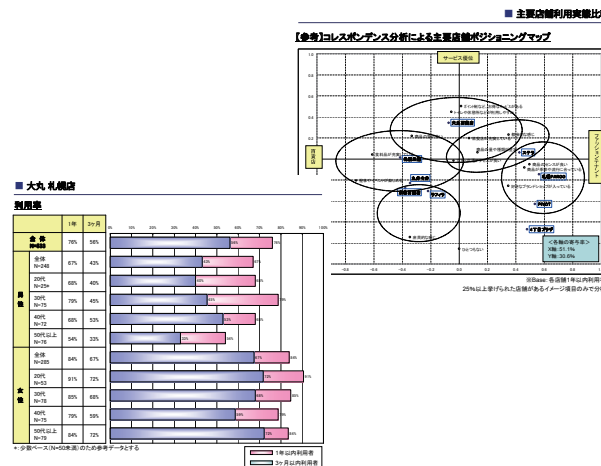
■ 主要店舗利用実態比

【参考】コレスポンデンス分析による主要店舗ポジショニングマップ

サービス価格

ファッションテナント

百貨店

<各軸の寄与率>
X軸: 51.1%
Y軸: 30.6%

※Base: 各店舗1年以内利用者
25%以上挙げられた店舗があるイメージ項目のみで分

■ 大丸 札幌店

利用率

| | 1年 | 3ヶ月 |
|---|---|---|
| 全体 N=633 | 76% | 56% |
| 男性 全体 N=248 | 67% | 43% |
| 20代 N=25 | 68% | 40% |
| 30代 N=75 | 79% | 45% |
| 40代 N=72 | 68% | 53% |
| 50代以上 N=76 | 54% | 33% |
| 女性 全体 N=285 | 84% | 67% |
| 20代 N=53 | 91% | 72% |
| 30代 N=78 | 85% | 68% |
| 40代 N=75 | 78% | 59% |
| 50代以上 N=79 | 84% | 72% |

0% 10% 20% 30% 40% 50% 60% 70% 80% 90% 100%

1年以内利用者
3ヶ月以内利用者

＊:少数ベース(N=50未満)のため参考データとする